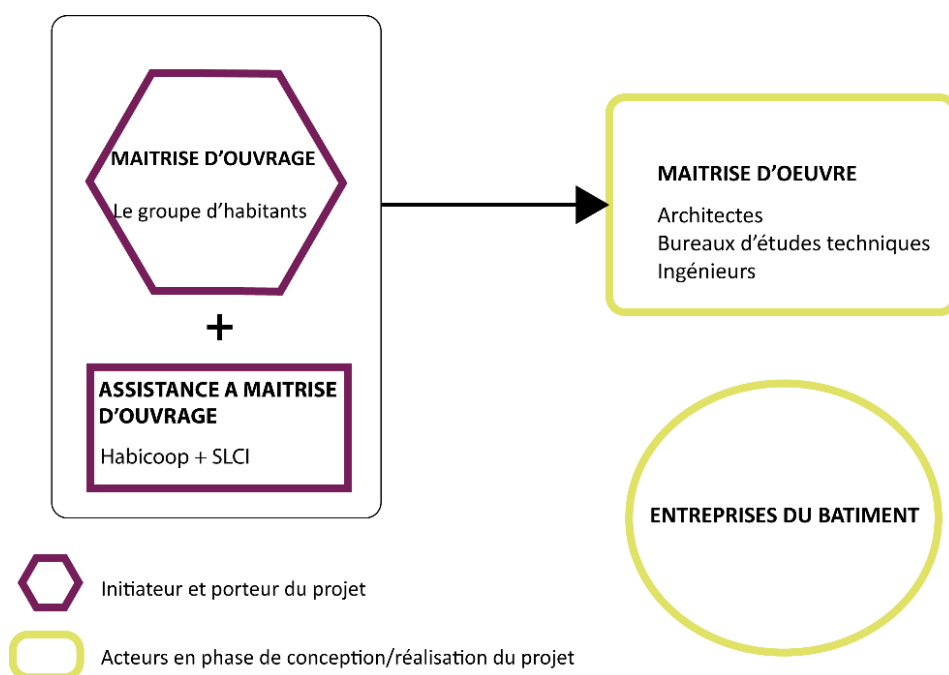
MAITRISE D'OUVRAGE

Le groupe d'habitants

+

ASSISTANCE A MAITRISE D'OUVRAGE

Habicoop + SLCI

MAITRISE D'OEUVRE

Architectes
Bureaux d'études techniques
Ingénieurs

ENTREPRISES DU BATIMENT

Initiateur et porteur du projet

Acteurs en phase de conception/réalisation du projet